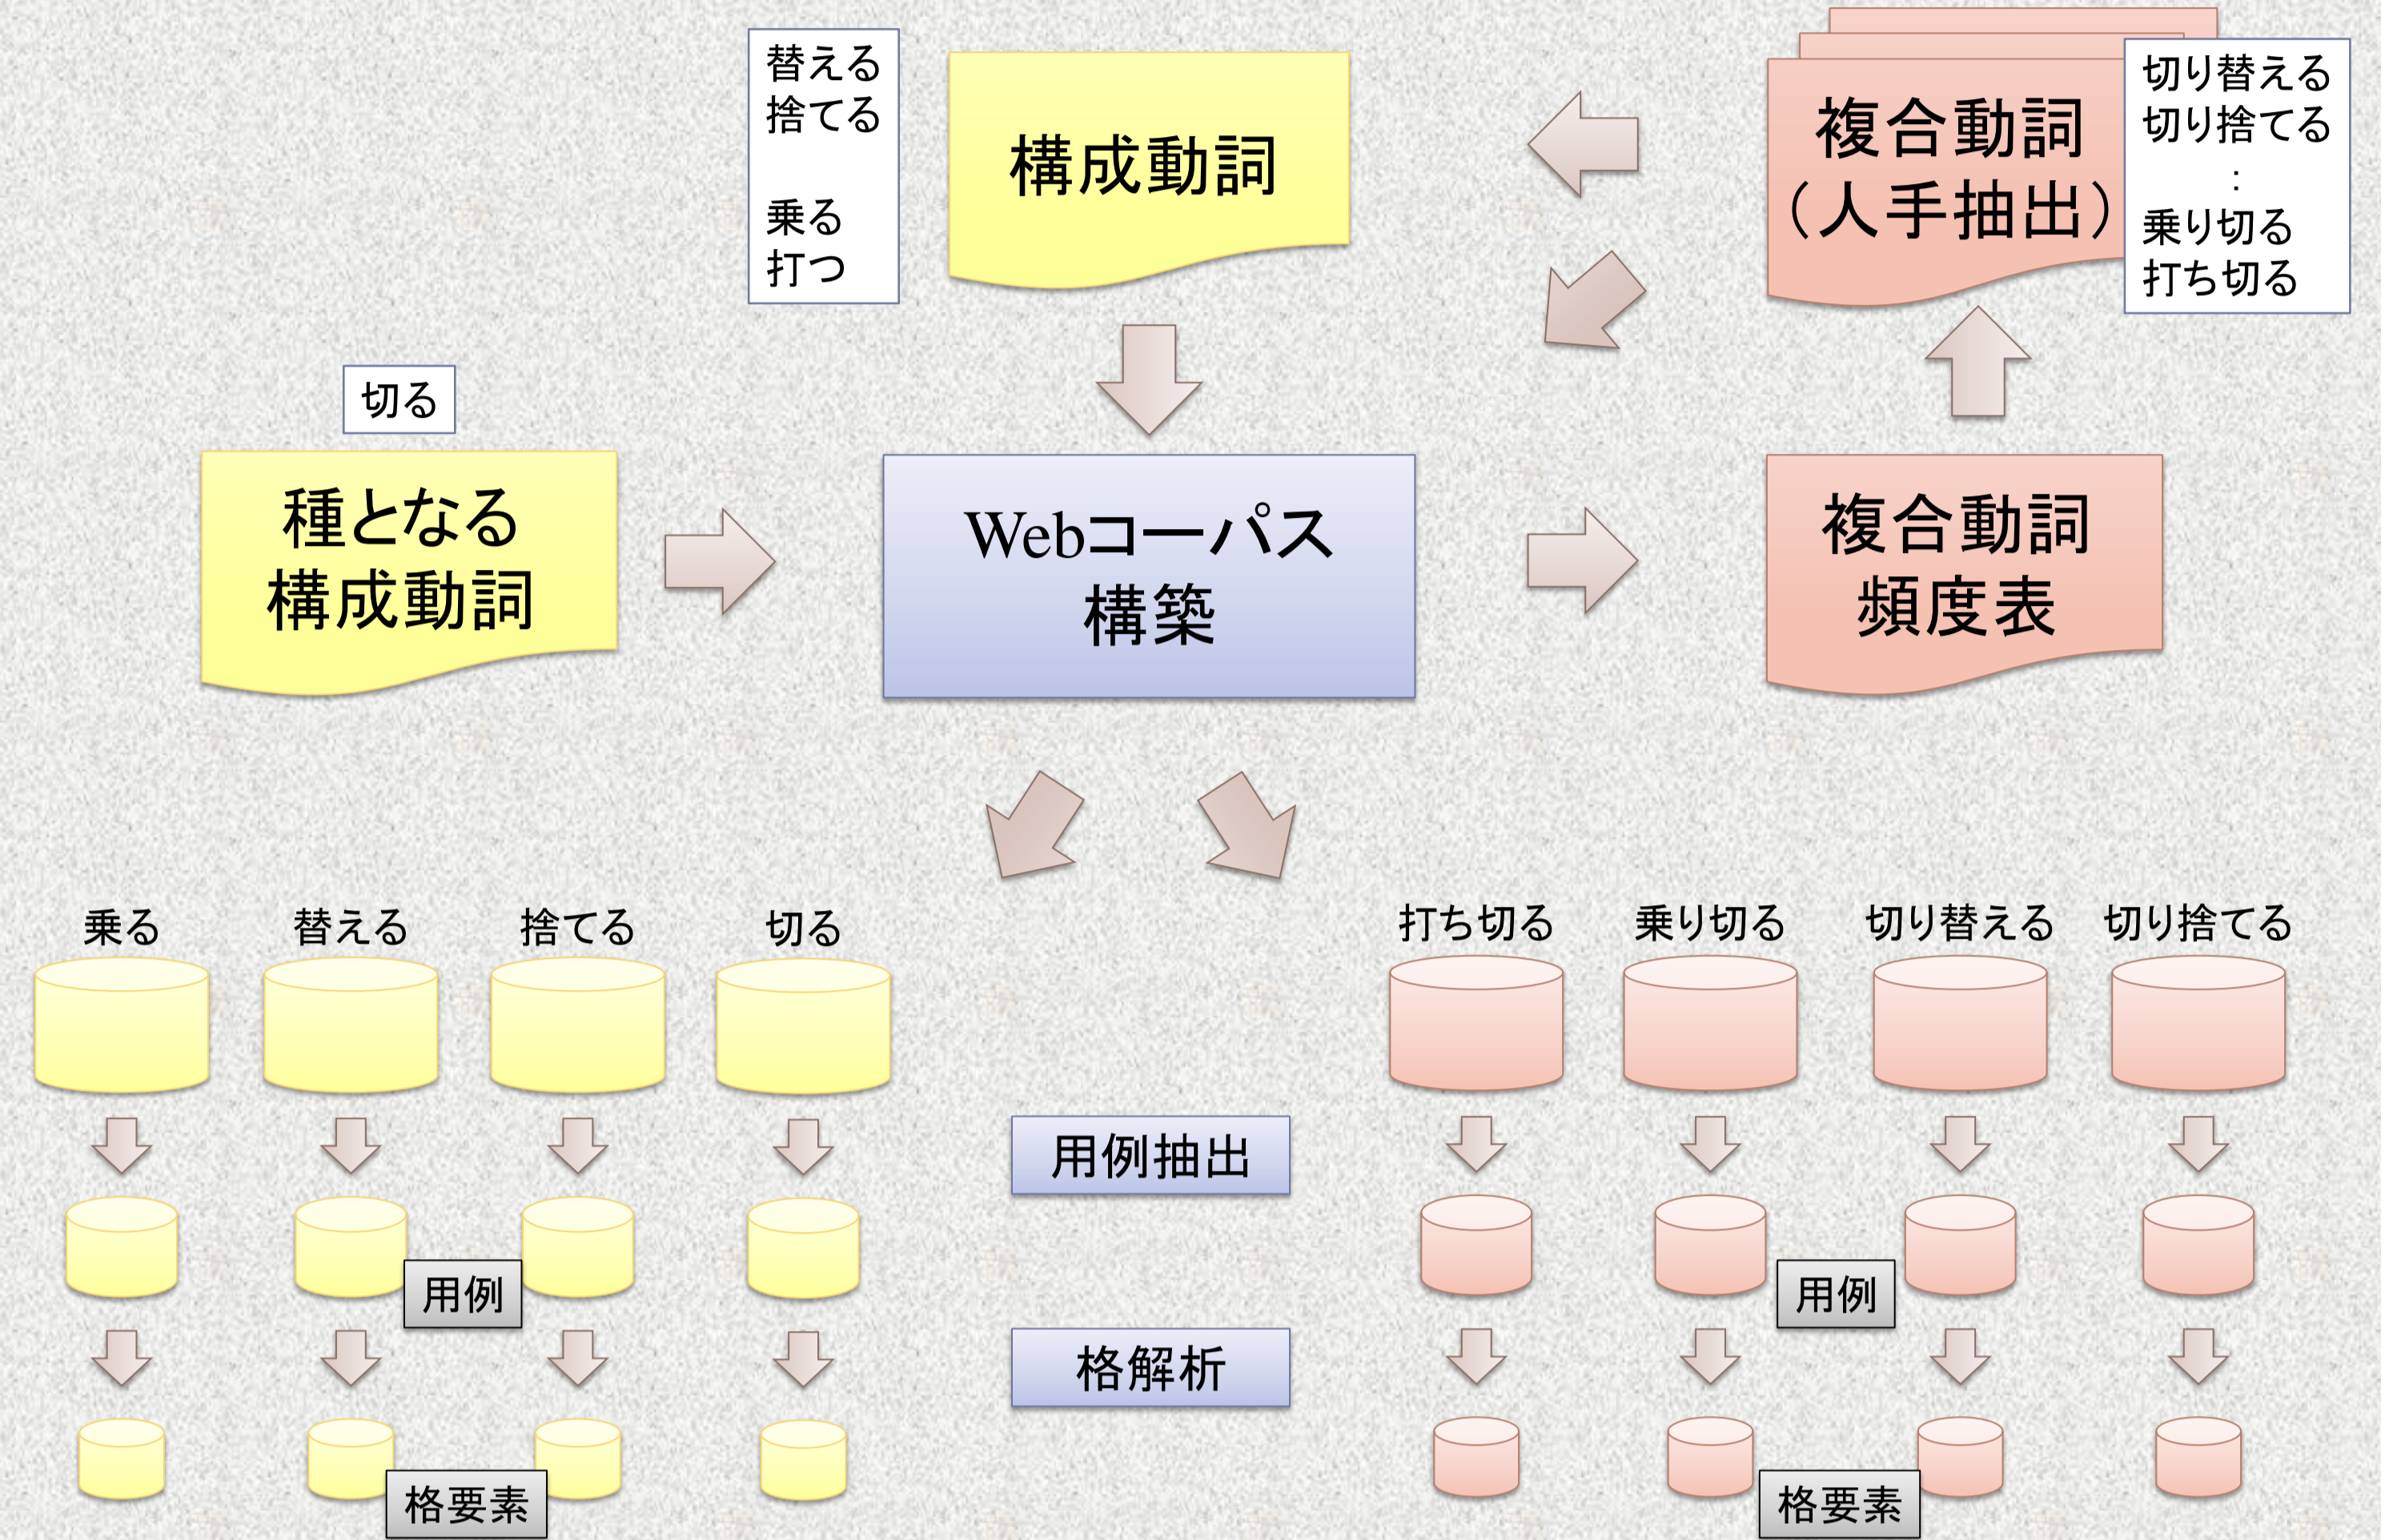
替える
捨てる

乗る
打つ

構成動詞

複合動詞
（人手抽出）

切り替える
切り捨てる
:
乗り切る
打ち切る

切る

種となる
構成動詞

Webコーパス
構築

複合動詞
頻度表

乗る
替える
捨てる
切る

打ち切る
乗り切る
切り替える
切り捨てる

用例抽出

用例

用例

格解析

格要素

格要素